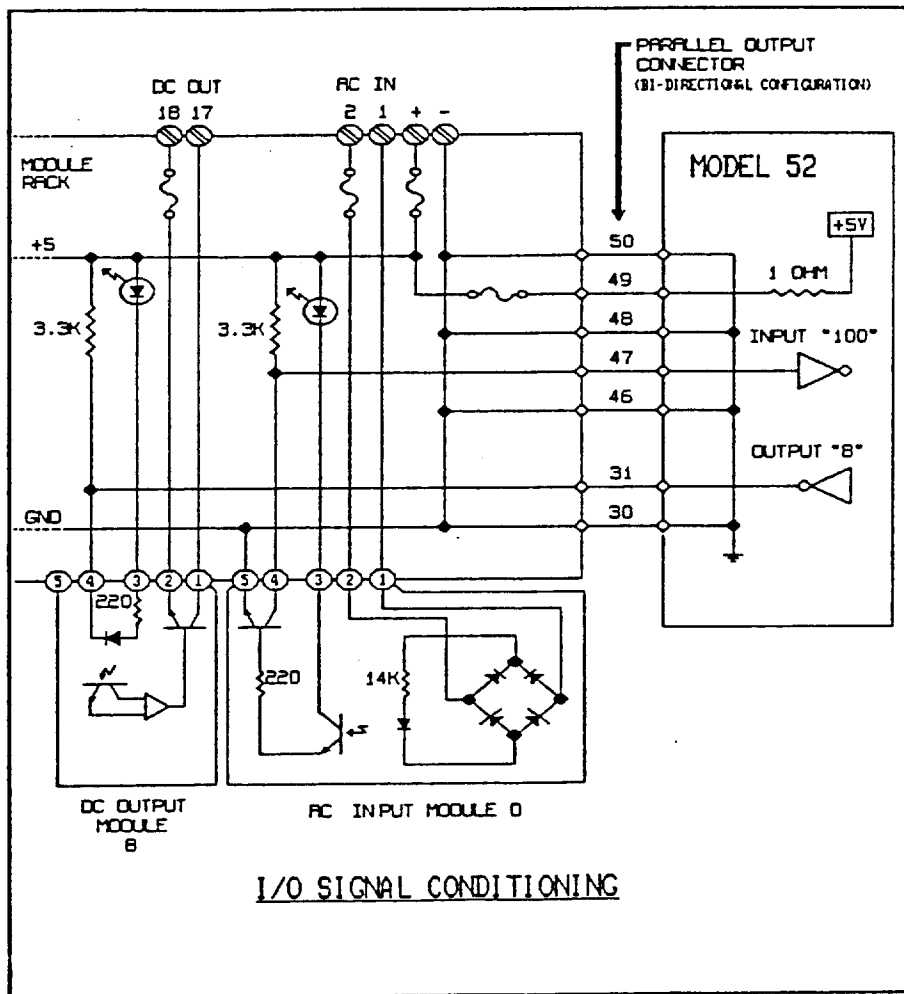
PARALLEL OUTPUT CONNECTOR
(BI-DIRECTIONAL CONFIGURATION)

DC OUT
18 17

AC IN
2 1 + -

MODULE RACK

MODEL 52

+5V

+5

50
49
48
47
46
31
30

1 OHM

3.3K
3.3K

INPUT "100"

OUTPUT "8"

GND

5 4 3 2 1 5 4 3 2 1

220
220
14K

DC OUTPUT MODULE 8

AC INPUT MODULE 0

I/O SIGNAL CONDITIONING